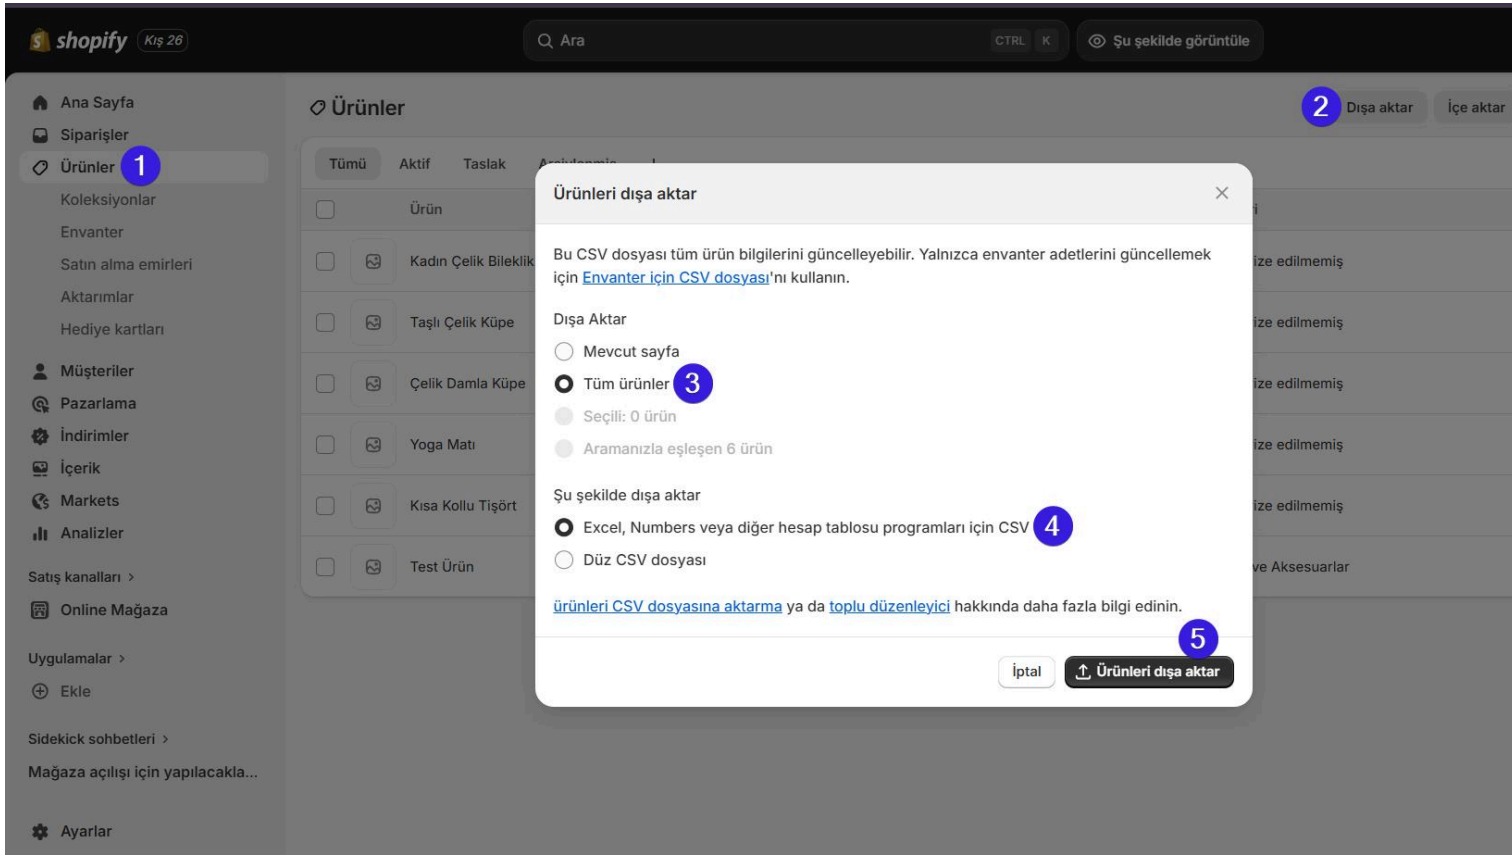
shopify Kış 26

Ara CTRL K

Şu şekilde görüntüle

Ana Sayfa
Siparişler
Ürünler 1
Koleksiyonlar
Envanter
Satın alma emirleri
Aktarımlar
Hediye kartları
Müşteriler
Pazarlama
İndirimler
İçerik
Markets
Analizler
Satış kanalları >
Online Mağaza
Uygulamalar >
Ekle
Sidekick sohbetleri >
Mağaza açılışı için yapılacakla...
Ayarlar

Ürünler

2 Dışa aktar İçe aktar

Tümü Aktif Taslak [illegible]

| | Ürün | |
|---|---|---|
| | Kadın Çelik Bileklik | ize edilmemiş |
| | Taşlı Çelik Küpe | ize edilmemiş |
| | Çelik Damla Küpe | ize edilmemiş |
| | Yoga Matı | ize edilmemiş |
| | Kısa Kollu Tişört | ize edilmemiş |
| | Test Ürün | ve Aksesuarlar |

Ürünleri dışa aktar

Bu CSV dosyası tüm ürün bilgilerini güncelleyebilir. Yalnızca envanter adetlerini güncellemek için Envanter için CSV dosyası'nı kullanın.

Dışa Aktar
Mevcut sayfa
Tüm ürünler 3
Seçili: 0 ürün
Aramanızla eşleşen 6 ürün

Şu şekilde dışa aktar
Excel, Numbers veya diğer hesap tablosu programları için CSV 4
Düz CSV dosyası

ürünleri CSV dosyasına aktarma ya da toplu düzenleyici hakkında daha fazla bilgi edinin.

5
İptal Ürünleri dışa aktar